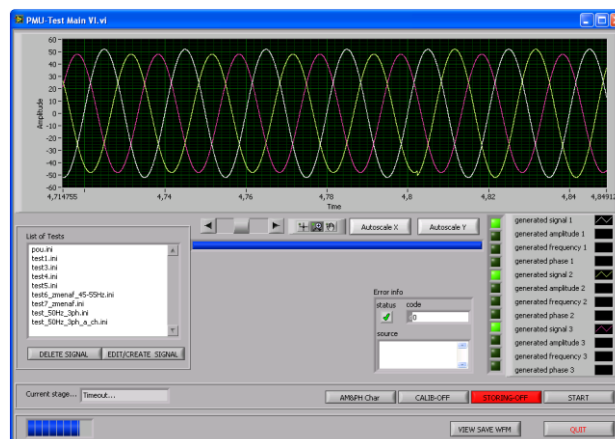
PMU-Test Main V1.vi

60
50
40
30
20
10
0
-10
-20
-30
-40
-50
-60
Amplitude
4,714755
4,74
4,76
4,78
4,8
4,82
4,84
4,84912
Time

Autoscale X
Autoscale Y

generated signal 1
generated amplitude 1
generated frequency 1
generated phase 1
generated signal 2
generated amplitude 2
generated frequency 2
generated phase 2
generated signal 3
generated amplitude 3
generated frequency 3
generated phase 3

List of Tests
pou.ini
test1.ini
test3.ini
test4.ini
test5.ini
test6_zmenaf_45-55Hz.ini
test7_zmenaf.ini
test_50Hz_3ph.ini
test_50Hz_3ph_a_ch.ini

DELETE SIGNAL
EDIT/CREATE SIGNAL

Error info
status
code
0
source

Current stage...
Timeout...
AM&PH Char
CALIB-OFF
STORING-OFF
START
VIEW SAVE WFM
QUIT